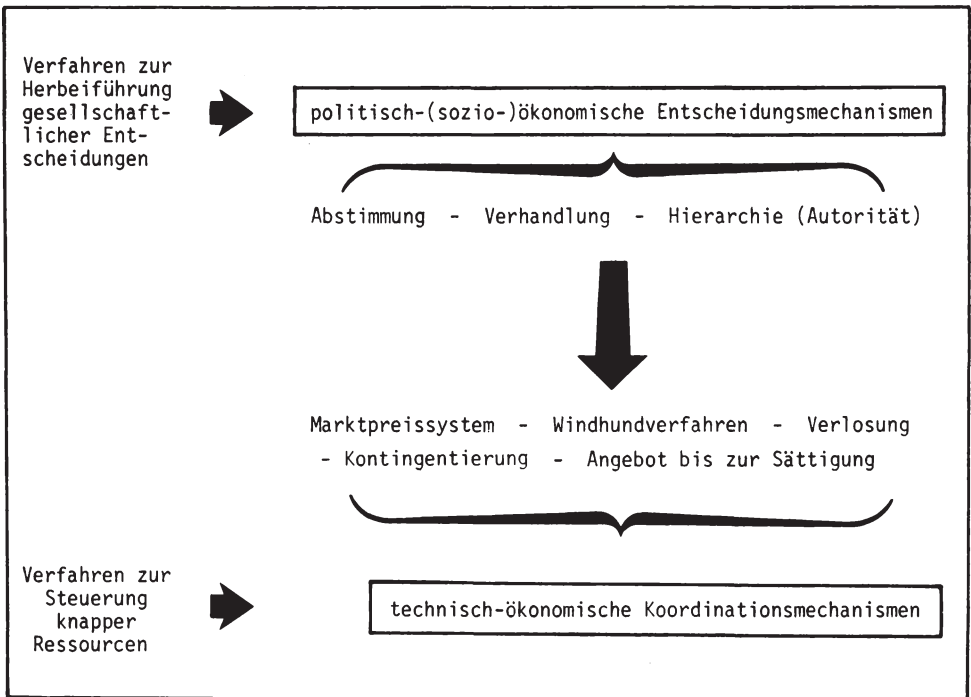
Verfahren zur Herbeiführung gesellschaftlicher Entscheidungen

politisch-(sozio-)ökonomische Entscheidungsmechanismen

Abstimmung - Verhandlung - Hierarchie (Autorität)

Marktpreissystem - Windhundverfahren - Verlosung - Kontingentierung - Angebot bis zur Sättigung

Verfahren zur Steuerung knapper Ressourcen

technisch-ökonomische Koordinationsmechanismen